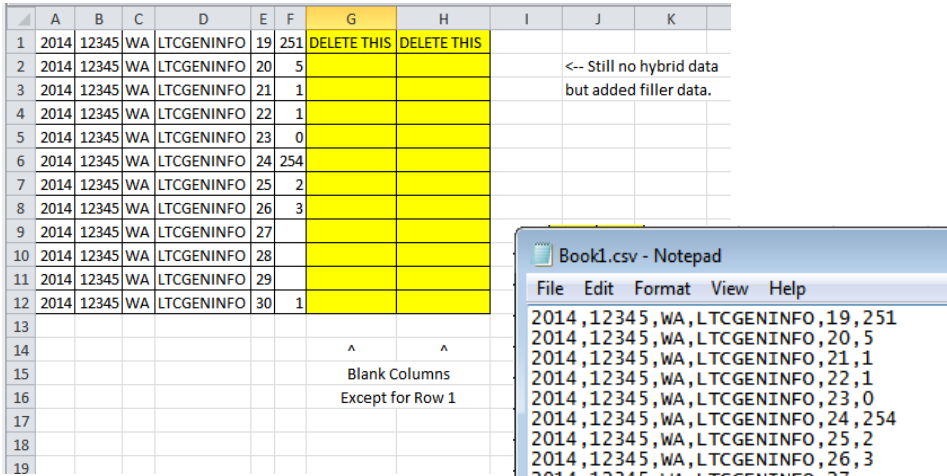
|  | A | B | C | D | E | F | G | H | I | J | K |
|---|---|---|---|---|---|---|---|---|---|---|---|
| 1 | 2014 | 12345 | WA | LTCGENINFO | 19 | 251 | DELETE THIS | DELETE THIS |  |  |  |
| 2 | 2014 | 12345 | WA | LTCGENINFO | 20 | 5 |  |  |  | <-- Still no hybrid data |  |
| 3 | 2014 | 12345 | WA | LTCGENINFO | 21 | 1 |  |  |  | but added filler data. |  |
| 4 | 2014 | 12345 | WA | LTCGENINFO | 22 | 1 |  |  |  |  |  |
| 5 | 2014 | 12345 | WA | LTCGENINFO | 23 | 0 |  |  |  |  |  |
| 6 | 2014 | 12345 | WA | LTCGENINFO | 24 | 254 |  |  |  |  |  |
| 7 | 2014 | 12345 | WA | LTCGENINFO | 25 | 2 |  |  |  |  |  |
| 8 | 2014 | 12345 | WA | LTCGENINFO | 26 | 3 |  |  |  |  |  |
| 9 | 2014 | 12345 | WA | LTCGENINFO | 27 |  |  |  |  |  |  |
| 10 | 2014 | 12345 | WA | LTCGENINFO | 28 |  |  |  |  |  |  |
| 11 | 2014 | 12345 | WA | LTCGENINFO | 29 |  |  |  |  |  |  |
| 12 | 2014 | 12345 | WA | LTCGENINFO | 30 | 1 |  |  |  |  |  |
| 13 |  |  |  |  |  |  |  |  |  |  |  |
| 14 |  |  |  |  |  |  | ^ | ^ |  |  |  |
| 15 |  |  |  |  |  |  | Blank Columns |  |  |  |  |
| 16 |  |  |  |  |  |  | Except for Row 1 |  |  |  |  |
| 17 |  |  |  |  |  |  |  |  |  |  |  |
| 18 |  |  |  |  |  |  |  |  |  |  |  |
| 19 |  |  |  |  |  |  |  |  |  |  |  |

Book1.csv - Notepad
File Edit Format View Help
2014,12345,WA,LTCGENINFO,19,251
2014,12345,WA,LTCGENINFO,20,5
2014,12345,WA,LTCGENINFO,21,1
2014,12345,WA,LTCGENINFO,22,1
2014,12345,WA,LTCGENINFO,23,0
2014,12345,WA,LTCGENINFO,24,254
2014,12345,WA,LTCGENINFO,25,2
2014,12345,WA,LTCGENINFO,26,3
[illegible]